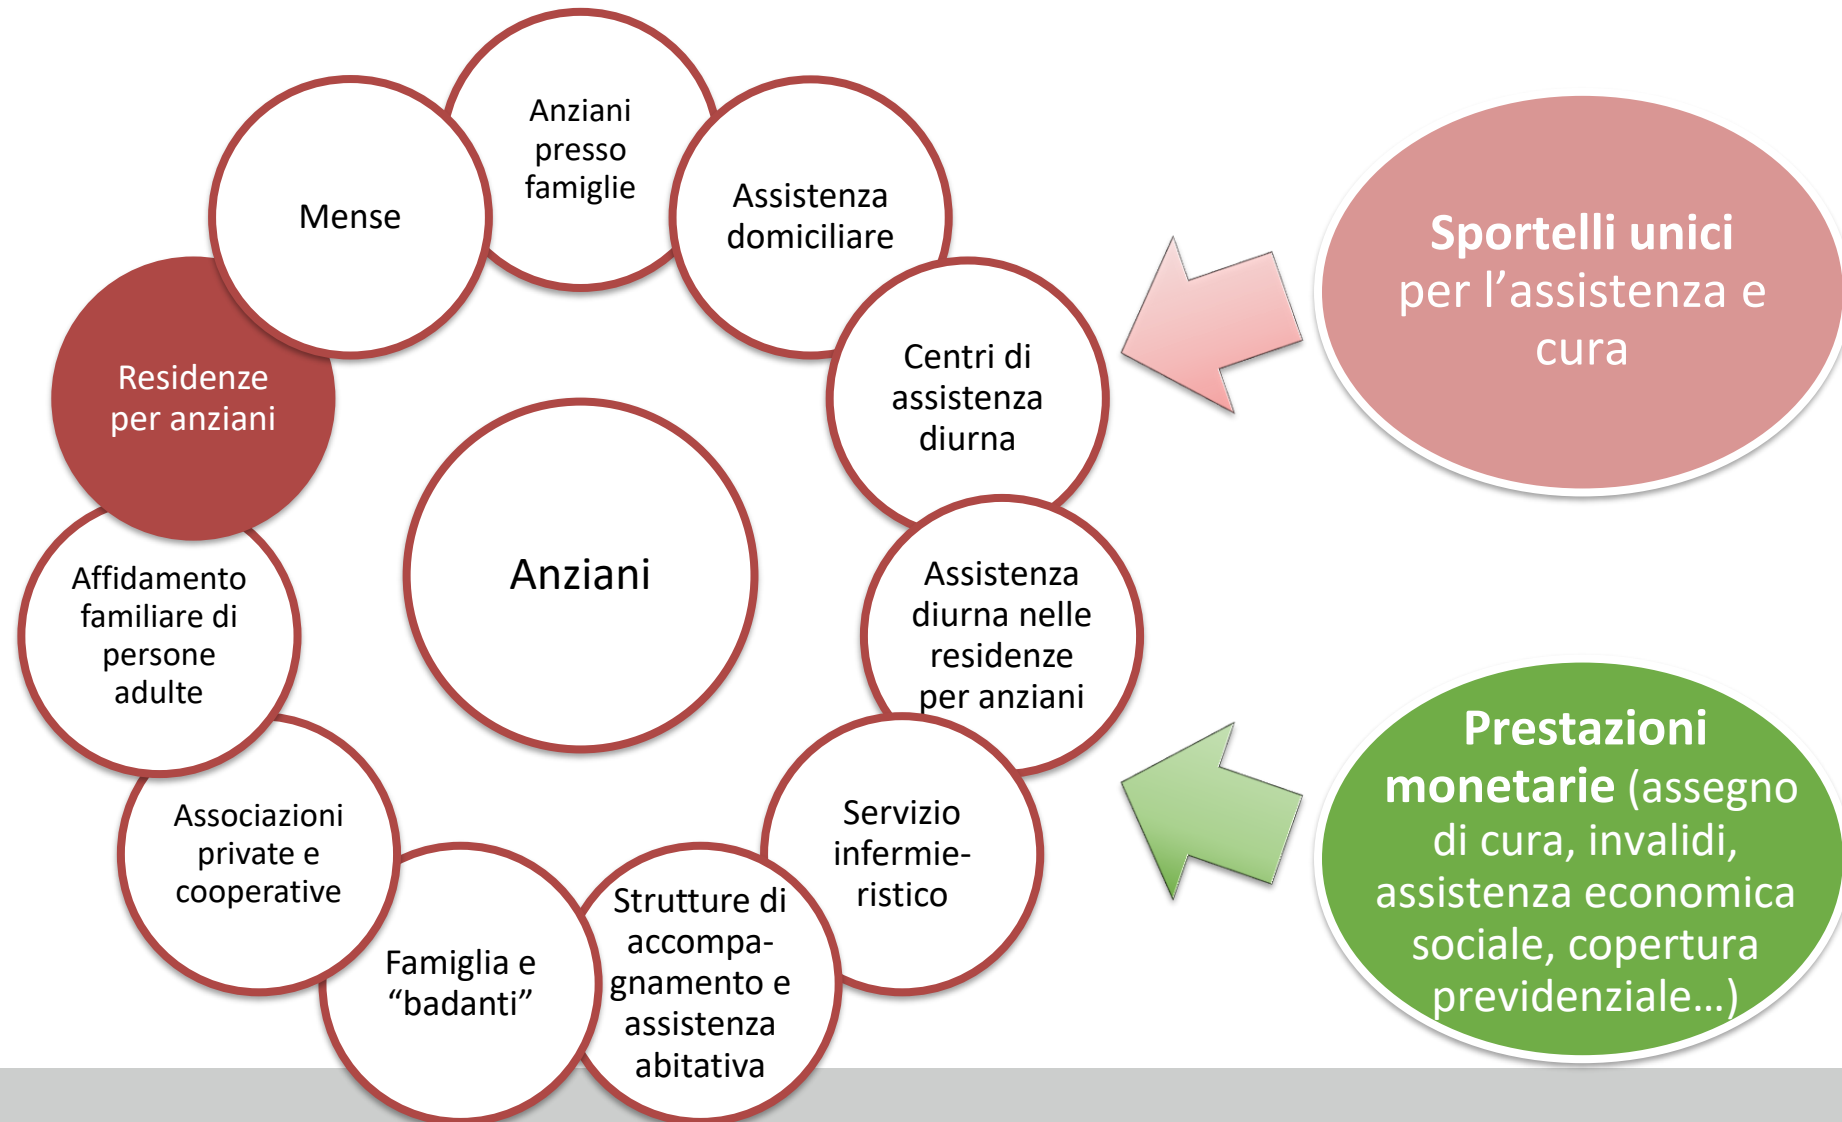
Anziani presso famiglie

Assistenza domiciliare

Centri di assistenza diurna

Assistenza diurna nelle residenze per anziani

Servizio infermie-ristico

Strutture di accompa-gnamento e assistenza abitativa

Famiglia e “badanti”

Associazioni private e cooperative

Affidamento familiare di persone adulte

Residenze per anziani

Mense

Anziani

Sportelli unici per l’assistenza e cura

Prestazioni monetarie (assegno di cura, invalidi, assistenza economica sociale, copertura previdenziale…)